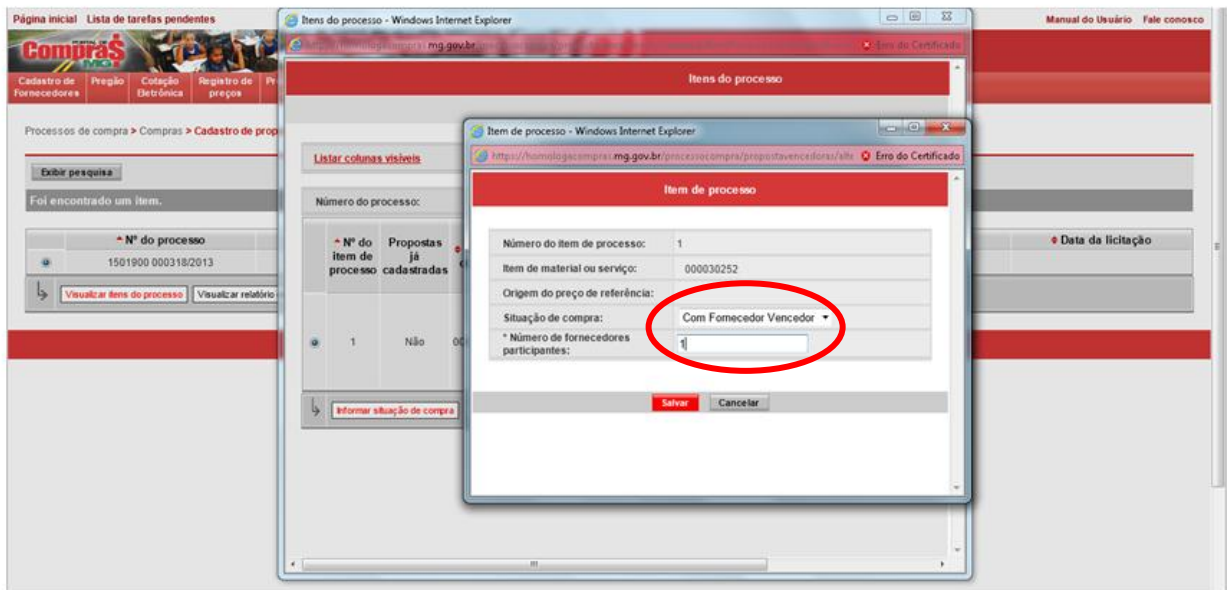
Página inicial Lista de tarefas pendentes

Manual do Usuário Fale conosco

PORTAL DE Compras MG

Cadastro de Fornecedores | Pregão | Cotação Eletrônica | Registro de preços | Pr

Processos de compra > Compras > Cadastro de prop

Exibir pesquisa

Foi encontrado um item.

| Nº do processo | Data da licitação |
|---|---|
| 1501900 000318/2013 | |

Visualizar itens do processo | Visualizar relatório

Itens do processo - Windows Internet Explorer

https://homologacompras.mg.gov.br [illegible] Erro do Certificado

Itens do processo

Listar colunas visíveis

Número do processo:

| Nº do item de processo | Propostas já cadastradas | |
|---|---|---|
| 1 | Não | 00 |

Informar situação de compra

Item de processo - Windows Internet Explorer

https://homologacompras.mg.gov.br/processocompra/propostavencedoras/alte Erro do Certificado

Item de processo

| Número do item de processo: | 1 |
|---|---|
| Item de material ou serviço: | 000030252 |
| Origem do preço de referência: | |
| Situação de compra: | Com Fornecedor Vencedor |
| * Número de fornecedores participantes: | 1 |

Salvar Cancelar